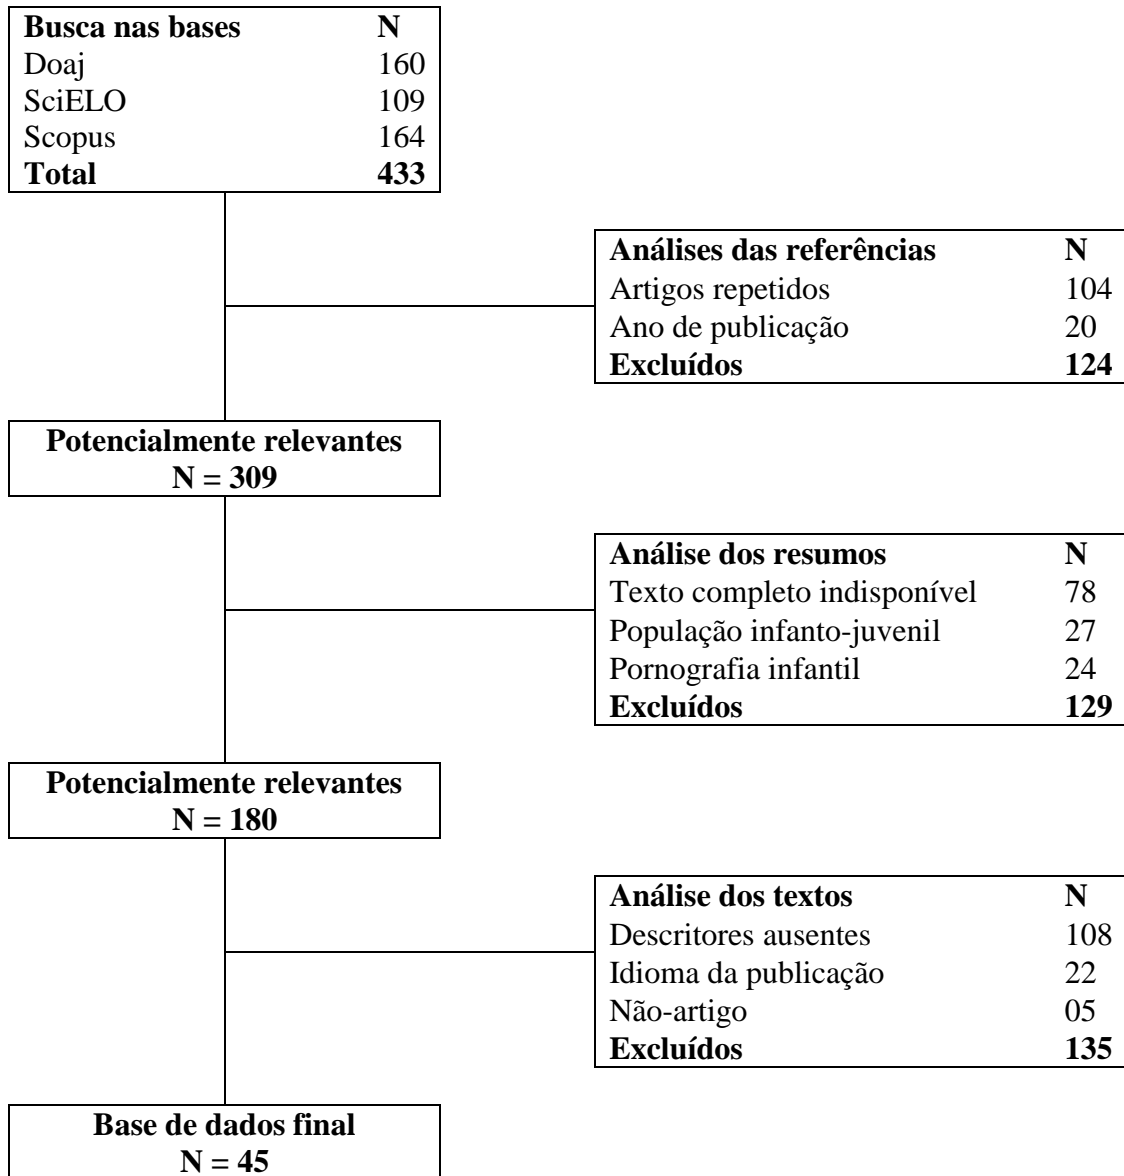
| Busca nas bases | N |
|---|---|
| Doaj | 160 |
| SciELO | 109 |
| Scopus | 164 |
| Total | 433 |

| Análises das referências | N |
|---|---|
| Artigos repetidos | 104 |
| Ano de publicação | 20 |
| Excluídos | 124 |

Potencialmente relevantes
N = 309

| Análise dos resumos | N |
|---|---|
| Texto completo indisponível | 78 |
| População infanto-juvenil | 27 |
| Pornografia infantil | 24 |
| Excluídos | 129 |

Potencialmente relevantes
N = 180

| Análise dos textos | N |
|---|---|
| Descritores ausentes | 108 |
| Idioma da publicação | 22 |
| Não-artigo | 05 |
| Excluídos | 135 |

Base de dados final
N = 45